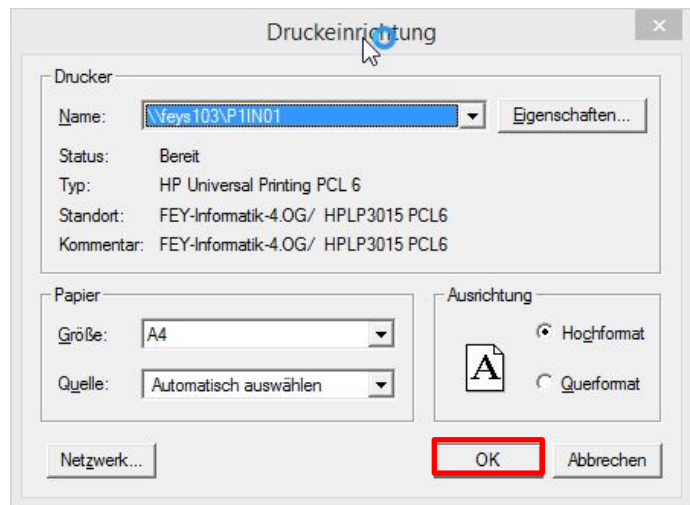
Druckeinrichtung

Drucker

Name: \\feys103\P1IN01

Eigenschaften...

Status: Bereit

Typ: HP Universal Printing PCL 6

Standort: FEY-Informatik-4.OG/ HPLP3015 PCL6

Kommentar: FEY-Informatik-4.OG/ HPLP3015 PCL6

Papier

Größe: A4

Quelle: Automatisch auswählen

Ausrichtung

A

Hochformat

Querformat

Netzwerk...

OK

Abbrechen